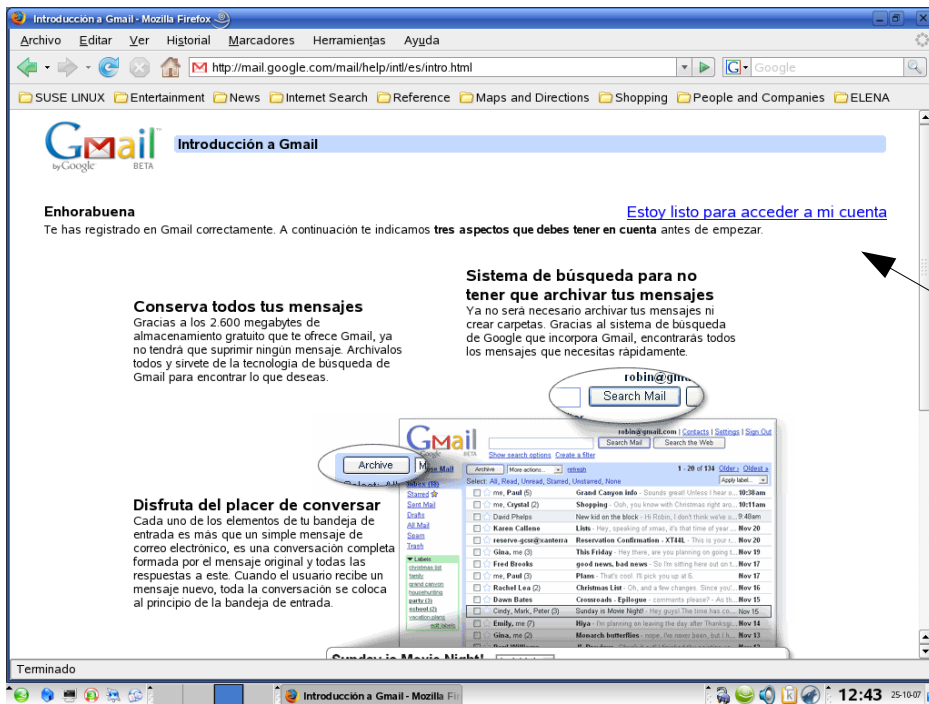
Introducción a Gmail - Mozilla Firefox

Archivo Editar Ver Historial Marcadores Herramientas Ayuda

http://mail.google.com/mail/help/intl/es/intro.html

Google

SUSE LINUX Entertainment News Internet Search Reference Maps and Directions Shopping People and Companies ELENA

Gmail by Google BETA

Introducción a Gmail

Enhorabuena

Estoy listo para acceder a mi cuenta

Te has registrado en Gmail correctamente. A continuación te indicamos **tres aspectos que debes tener en cuenta** antes de empezar.

Sistema de búsqueda para no tener que archivar tus mensajes

Ya no será necesario archivar tus mensajes ni crear carpetas. Gracias al sistema de búsqueda de Google que incorpora Gmail, encontrarás todos los mensajes que necesitas rápidamente.

Conserva todos tus mensajes

Gracias a los 2.600 megabytes de almacenamiento gratuito que te ofrece Gmail, ya no tendrá que suprimir ningún mensaje. Archívalos todos y sírvete de la tecnología de búsqueda de Gmail para encontrar lo que deseas.

robin@gm
Search Mail

Archive

Disfruta del placer de conversar

Cada uno de los elementos de tu bandeja de entrada es más que un simple mensaje de correo electrónico, es una conversación completa formada por el mensaje original y todas las respuestas a este. Cuando el usuario recibe un mensaje nuevo, toda la conversación se coloca al principio de la bandeja de entrada.

robin@gmail.com | Contacts | Settings | Sign Out
Search Mail Search the Web
Show search options Create a filter
Archive More actions... refresh 1 - 20 of 134 Older › Oldest »
Select: All, Read, Unread, Starred, Unstarred, None
Inbox (58)
Starred
Sent Mail
Drafts
All Mail
Spam
Trash
Labels
christmas list
family
grand canyon
househunting
party (3)
school (2)
vacation plans

| | | |
|---|---|---|
| me, Paul (5) | Grand Canyon info - Sounds great! Unless I hear a... | 10:38am |
| me, Crystal (2) | Shopping - Ooh, you know with Christmas right aro... | 10:11am |
| David Phelps | New kid on the block - Hi Robin, I don't think we've... | 9:48am |
| Karen Callene | Lists - Hey, speaking of xmas, it's that time of year... | Nov 20 |
| reserve-gcsr@xanterra | Reservation Confirmation - XT44L - This is your t... | Nov 20 |
| Gina, me (3) | This Friday - Hey there, are you planning on going t... | Nov 19 |
| Fred Brooks | good news, bad news - So I'm sitting here out on t... | Nov 17 |
| me, Paul (3) | Plans - That's cool. I'll pick you up at 6. | Nov 17 |
| Rachel Lea (2) | Christmas List - Oh, and a few changes. Since you'... | Nov 16 |
| Dawn Bates | Crossreads - Epilogue - comments please? - As th... | Nov 15 |
| Cindy, Mark, Peter (3) | Sunday is Movie Night! - Hey guys! The time has co... | Nov 15 |
| Emily, me (7) | Hiya - I'm planning on leaving the day after Thanksg... | Nov 14 |
| Gina, me (2) | Monarch butterflies - nope, I've never been, but I h... | Nov 13 |

Sunday is Movie Night!

Terminado

Introducción a Gmail - Mozilla Fir

12:43 25-10-07